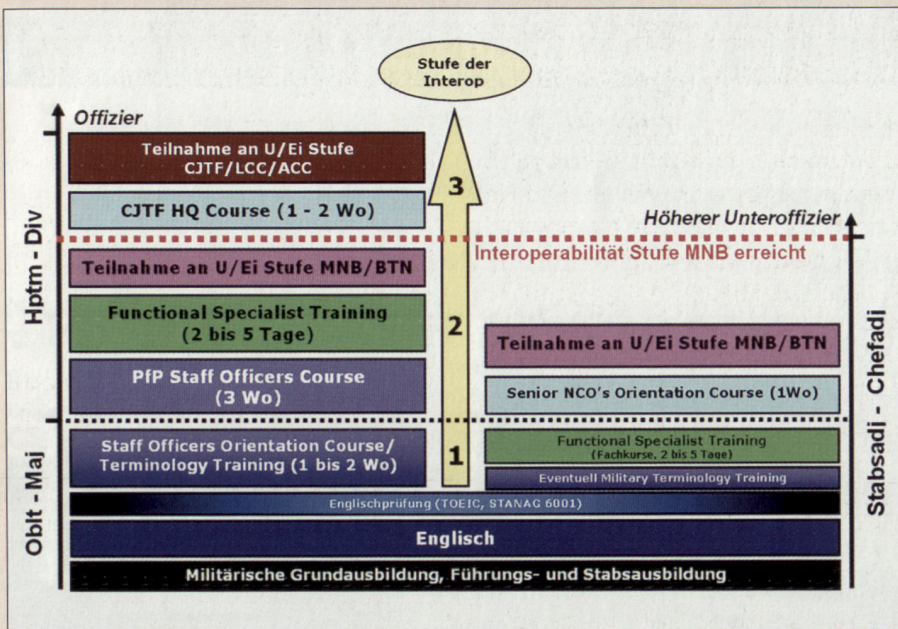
Stufe der Interop

Offizier

Teilnahme an U/Ei Stufe CJTF/LCC/ACC

CJTF HQ Course (1 - 2 Wo)

3

Höherer Unteroffizier

Interoperabilität Stufe MNB erreicht

Teilnahme an U/Ei Stufe MNB/BTN

Functional Specialist Training (2 bis 5 Tage)

2

Teilnahme an U/Ei Stufe MNB/BTN

PfP Staff Officers Course (3 Wo)

Senior NCO's Orientation Course (1Wo)

Hptm - Div

Staff Officers Orientation Course/ Terminology Training (1 bis 2 Wo)

1

Functional Specialist Training (Fachkurse, 2 bis 5 Tage)

Eventuell Military Terminology Training

Englischprüfung (TOEIC, STANAG 6001)

Englisch

Militärische Grundausbildung, Führungs- und Stabsausbildung

Oblt - Maj

Stabsadi - Chefadi